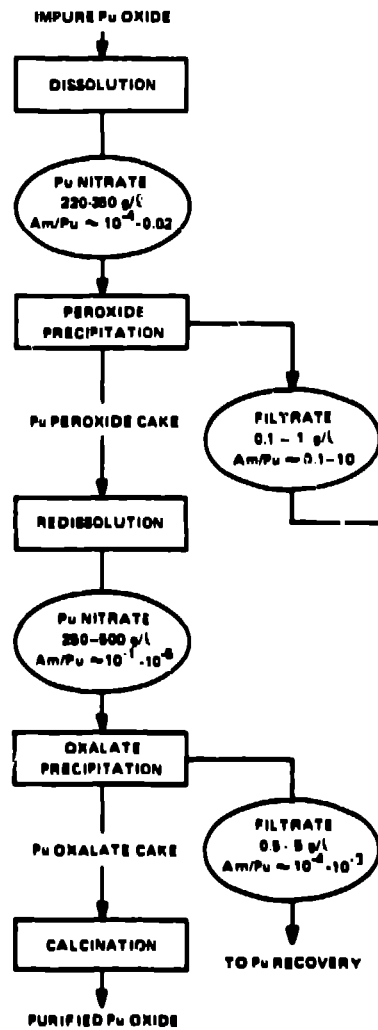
IMPURE Pu OXIDE

DISSOLUTION

Pu NITRATE
220-350 g/l
Am/Pu ~ $10^{-4}$-0.02

PEROXIDE PRECIPITATION

Pu PEROXIDE CAKE

FILTRATE
0.1 - 1 g/l
Am/Pu ~ 0.1-10

REDISSOLUTION

Pu NITRATE
250-500 g/l
Am/Pu ~ $10^{-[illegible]}$-$10^{-5}$

OXALATE PRECIPITATION

Pu OXALATE CAKE

FILTRATE
0.5 - 5 g/l
Am/Pu ~ $10^{-4}$-$10^{-3}$

CALCINATION

TO Pu RECOVERY

PURIFIED Pu OXIDE